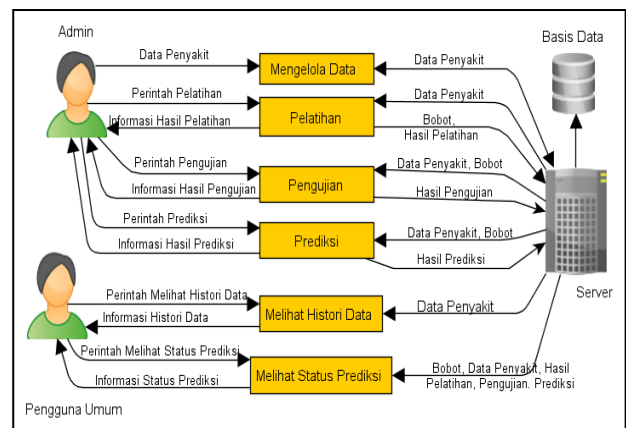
Admin

Basis Data

Data Penyakit

Mengelola Data

Data Penyakit

Perintah Pelatihan

Data Penyakit

Informasi Hasil Pelatihan

Pelatihan

Bobot, Hasil Pelatihan

Perintah Pengujian

Data Penyakit, Bobot

Informasi Hasil Pengujian

Pengujian

Hasil Pengujian

Perintah Prediksi

Informasi Hasil Prediksi

Prediksi

Data Penyakit, Bobot

Hasil Prediksi

Server

Perintah Melihat Histori Data

Informasi Histori Data

Melihat Histori Data

Data Penyakit

Perintah Melihat Status Prediksi

Informasi Status Prediksi

Melihat Status Prediksi

Bobot, Data Penyakit, Hasil Pelatihan, Pengujian. Prediksi

Pengguna Umum